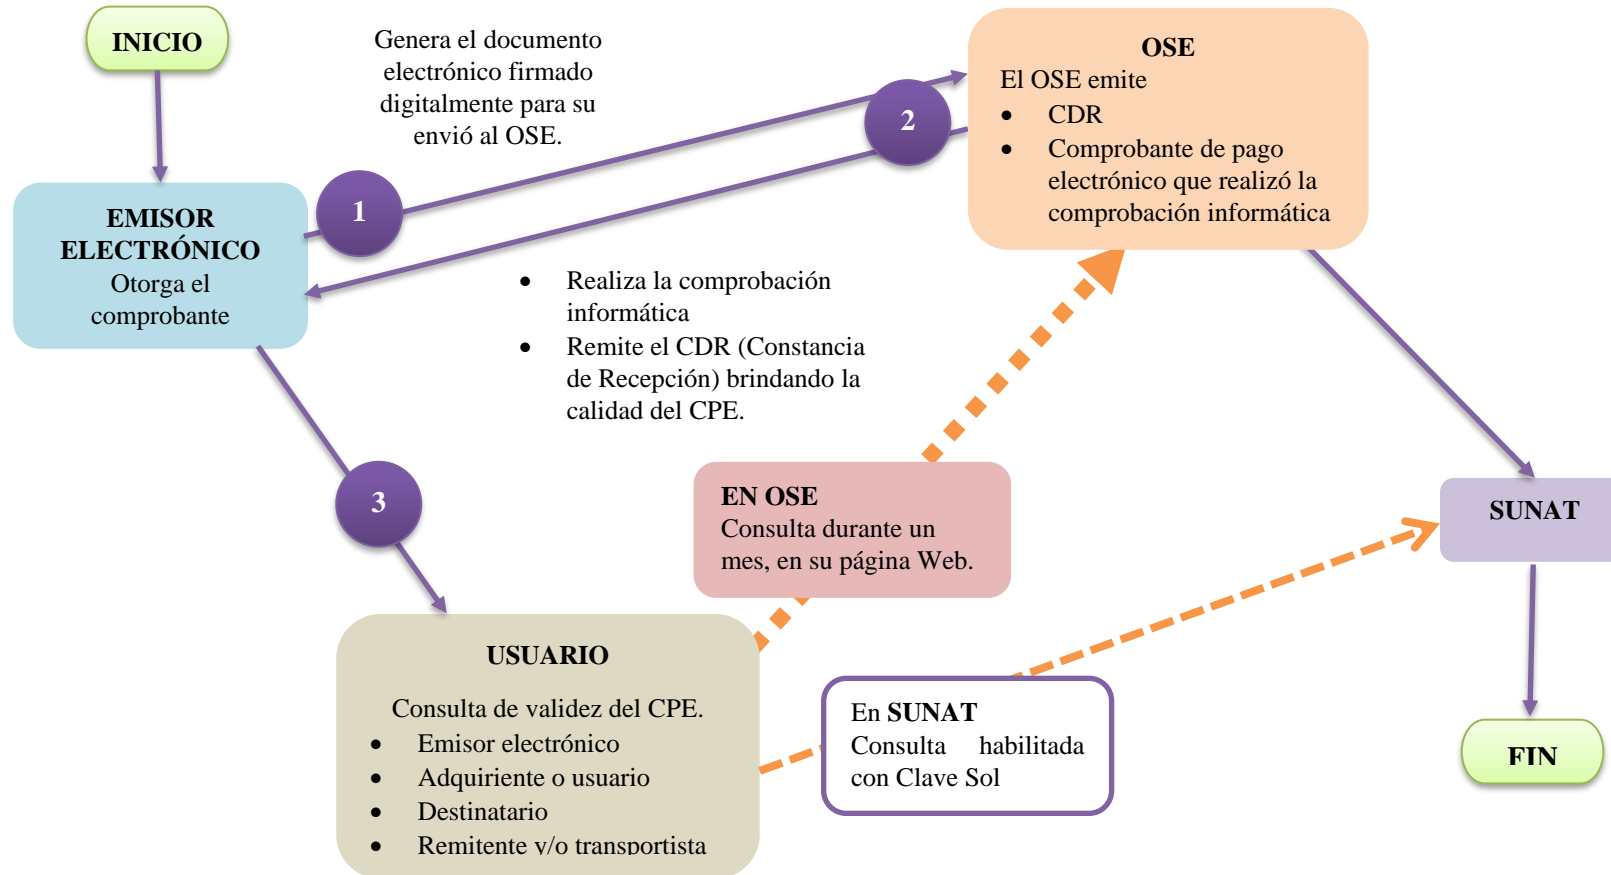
INICIO

Genera el documento electrónico firmado digitalmente para su envió al OSE.

OSE
El OSE emite
- CDR
- Comprobante de pago electrónico que realizó la comprobación informática

1

2

EMISOR ELECTRÓNICO
Otorga el comprobante

- Realiza la comprobación informática
- Remite el CDR (Constancia de Recepción) brindando la calidad del CPE.

3

EN OSE
Consulta durante un mes, en su página Web.

SUNAT

USUARIO
Consulta de validez del CPE.
- Emisor electrónico
- Adquiriente o usuario
- Destinatario
- Remitente y/o transportista

En SUNAT
Consulta habilitada con Clave Sol

FIN